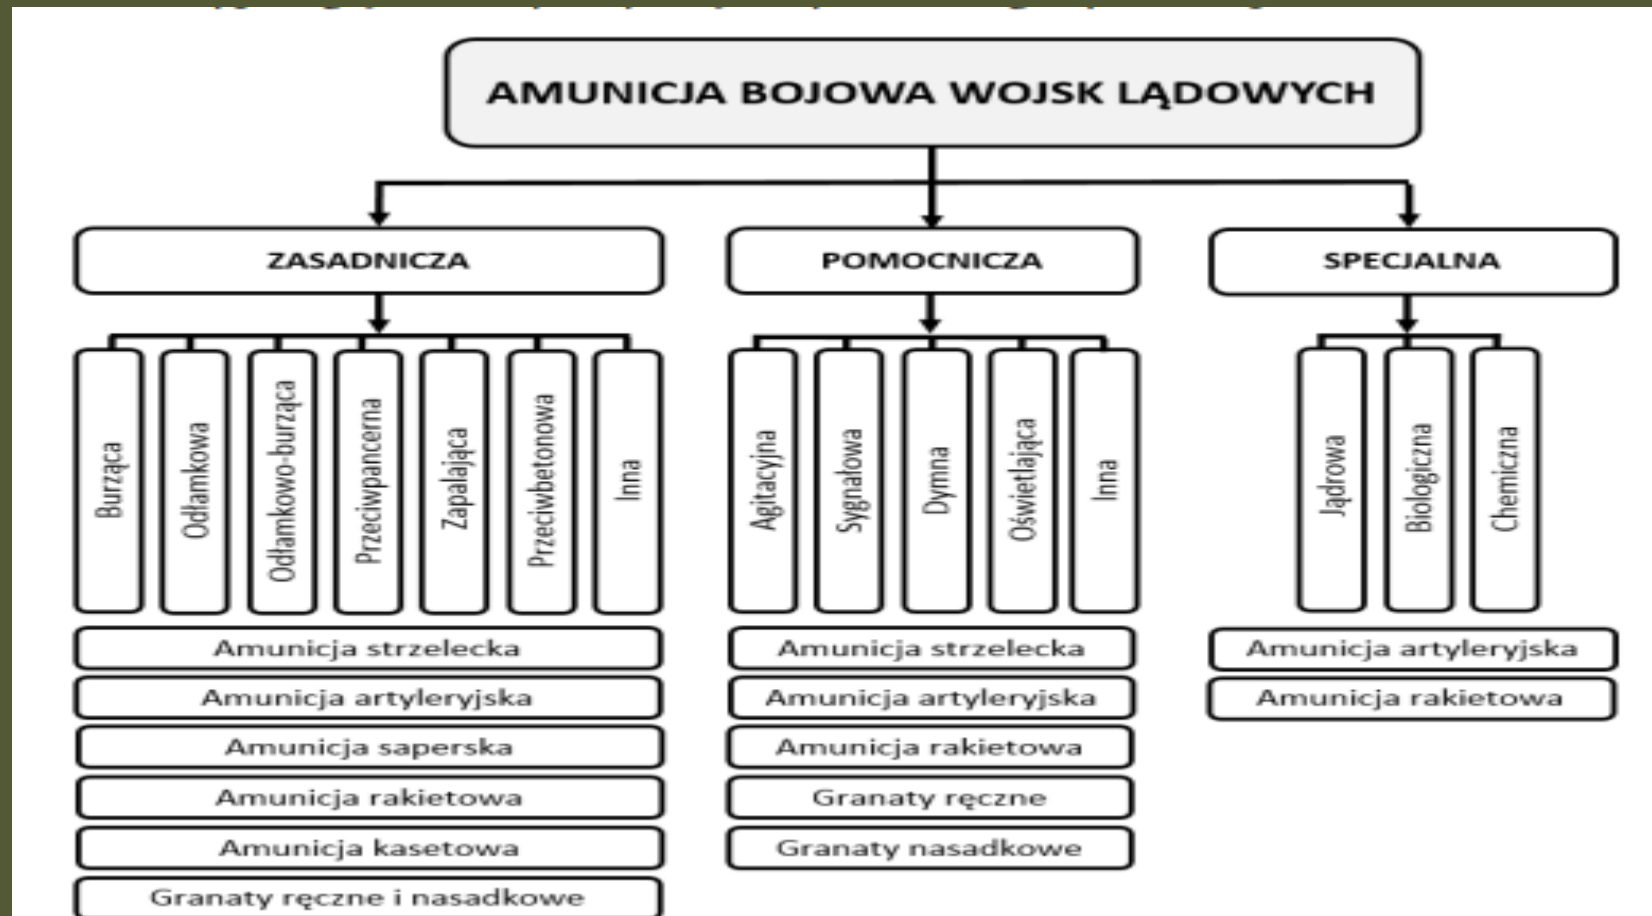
AMUNICJA BOJOWA WOJSK LĄDOWYCH

ZASADNICZA

Burząca
Odłamkowa
Odłamkowo-burząca
Przeciwpancerna
Zapalająca
Przeciwbetonowa
Inna

Amunicja strzelecka
Amunicja artyleryjska
Amunicja saperska
Amunicja rakietowa
Amunicja kasetowa
Granaty ręczne i nasadkowe

POMOCNICZA

Agitacyjna
Sygnałowa
Dymna
Oświetlająca
Inna

Amunicja strzelecka
Amunicja artyleryjska
Amunicja rakietowa
Granaty ręczne
Granaty nasadkowe

SPECJALNA

Jądrowa
Biologiczna
Chemiczna

Amunicja artyleryjska
Amunicja rakietowa